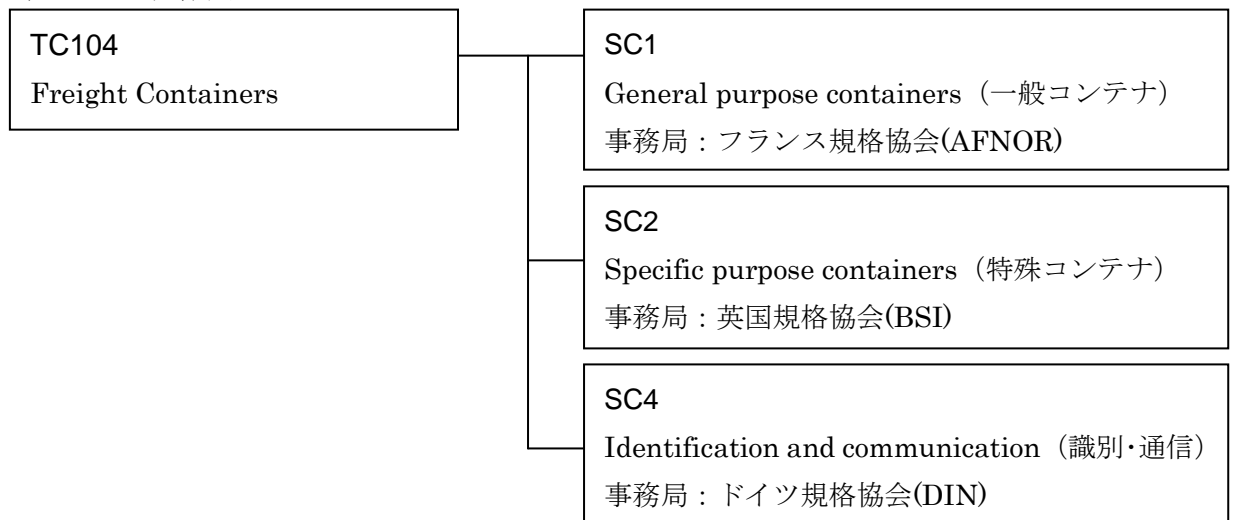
TC104
Freight Containers

SC1
General purpose containers（一般コンテナ）
事務局：フランス規格協会(AFNOR)

SC2
Specific purpose containers（特殊コンテナ）
事務局：英国規格協会(BSI)

SC4
Identification and communication（識別･通信）
事務局：ドイツ規格協会(DIN)